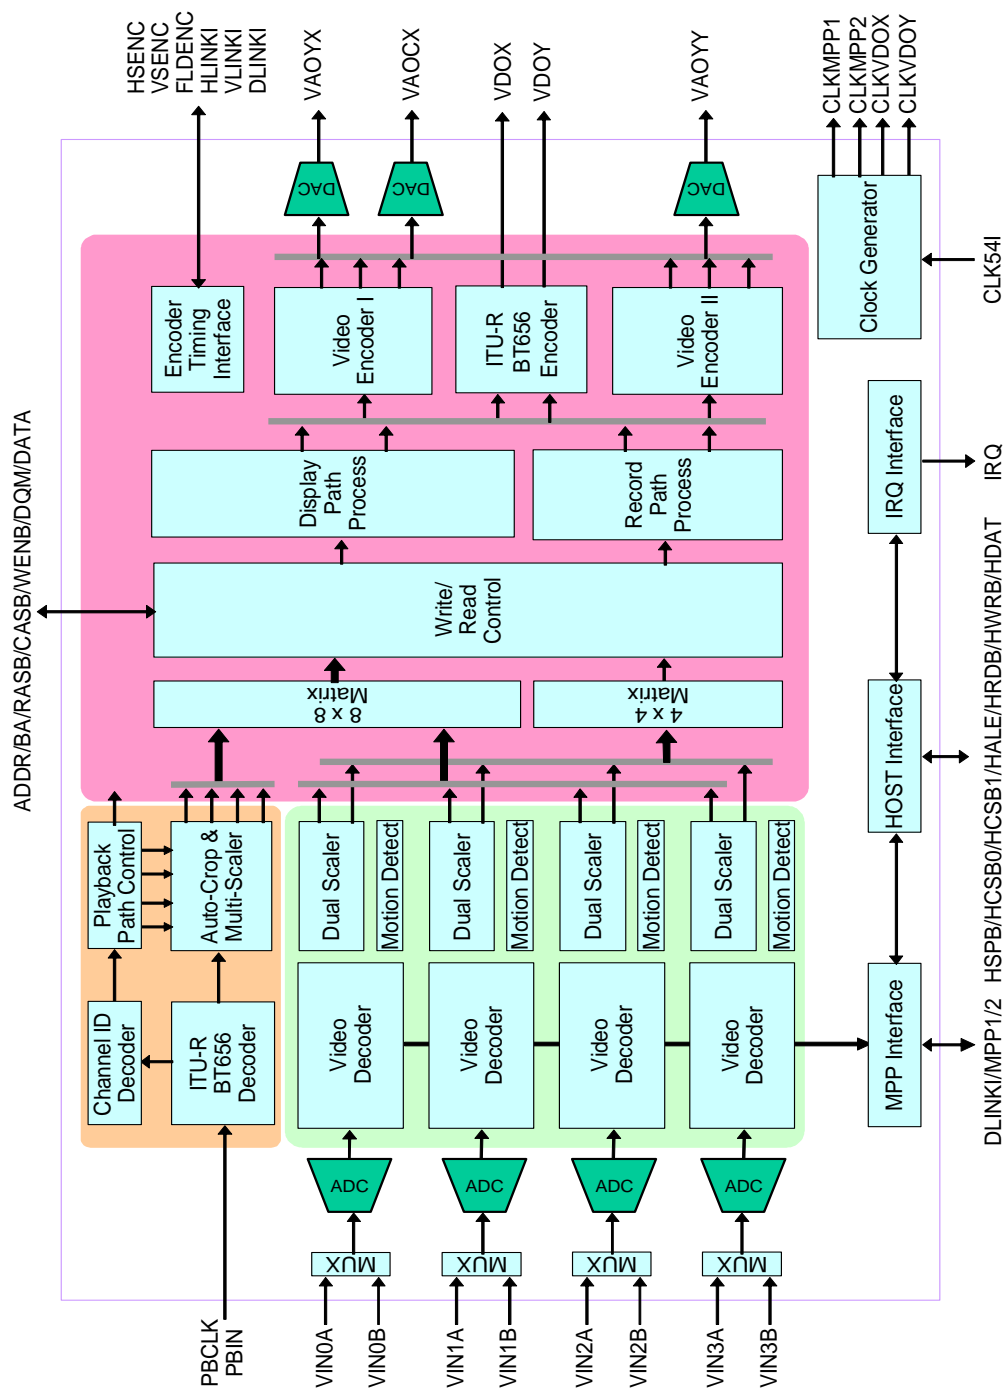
HSENC
VSENC
FLDENC
HLINKI
VLINKI
DLINKI

VAOYX

VAOCX

VDOX

VDOY

VAOYY

CLKMPP1
CLKMPP2
CLKVDOX
CLKVDOY

DAC

DAC

DAC

Clock Generator

CLK54I

Encoder Timing Interface

Video Encoder I

ITU-R BT656 Encoder

Video Encoder II

IRQ Interface

IRQ

Display Path Process

Record Path Process

ADDR/BA/RASB/CASB/WENB/DQM/DATA

Write/ Read Control

8 x 8 Matrix

4 x 4 Matrix

HOST Interface

HSPB/HCSB0/HCSB1/HALE/HRDB/HWRB/HDAT

Playback Path Control

Auto-Crop & Multi-Scaler

Dual Scaler

Motion Detect

Dual Scaler

Motion Detect

Dual Scaler

Motion Detect

Dual Scaler

Motion Detect

Channel ID Decoder

ITU-R BT656 Decoder

Video Decoder

Video Decoder

Video Decoder

Video Decoder

MPP Interface

DLINKI/MPP1/2

ADC

ADC

ADC

ADC

MUX

MUX

MUX

MUX

PBCLK
PBIN

VIN0A

VIN0B

VIN1A

VIN1B

VIN2A

VIN2B

VIN3A

VIN3B